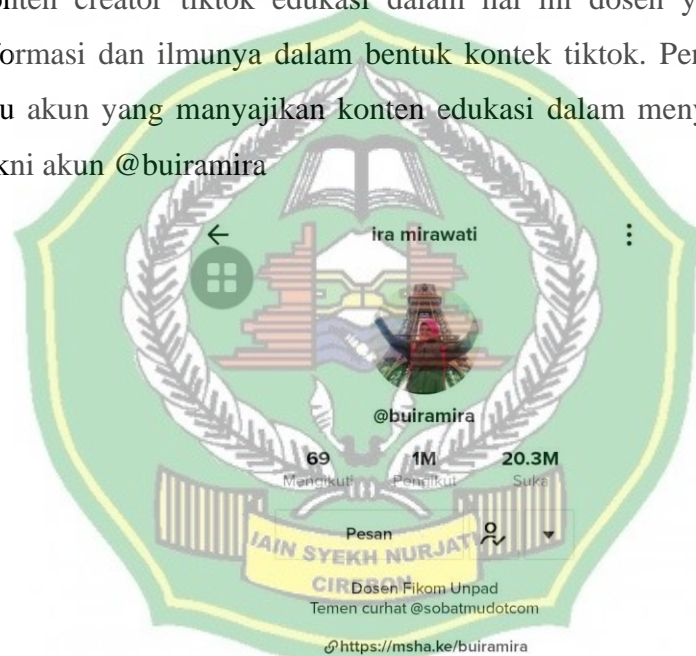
konten creator tiktok edukasi dalam hal ini dosen y formasi dan ilmunya dalam bentuk kontek tiktok. Pe u akun yang manyajikan konten edukasi dalam meny kni akun @buiramira

ira mirawati

@buiramira

69
Mengikuti

1M
Pengikut

20.3M
Suka

Pesan

IAIN SYEKH NURJATI
CIREBON

Dosen Fikom Unpad
Temen curhat @sobatmudotcom

https://msha.ke/buiramira